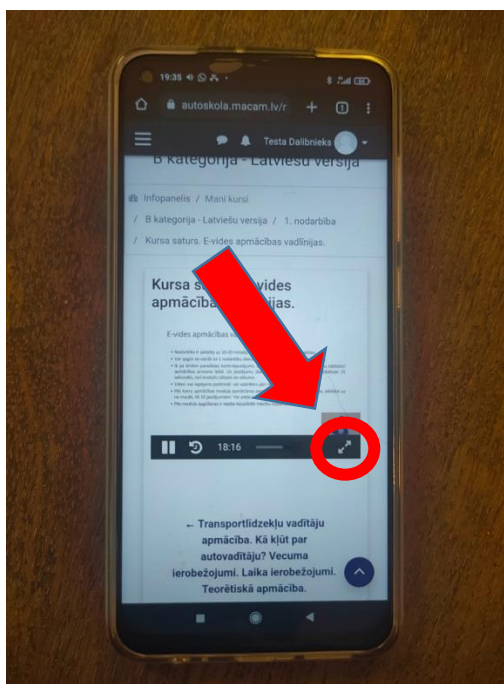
19:35

autoskola.macam.lv/r

1

Testa Dalībnieks

B kategorija - Latviešu versija

Infopanelis / Mani kursi

/ B kategorija - Latviešu versija / 1. nodarbība

/ Kursa saturs. E-vides apmācības vadlīnijas.

Kursa s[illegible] vides apmācības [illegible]ijas.

E-vides apmācības v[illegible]

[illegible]

18:16

← Transportlīdzekļu vadītāju apmācība. Kā kļūt par autovadītāju? Vecuma ierobežojumi. Laika ierobežojumi. Teorētiskā apmācība.